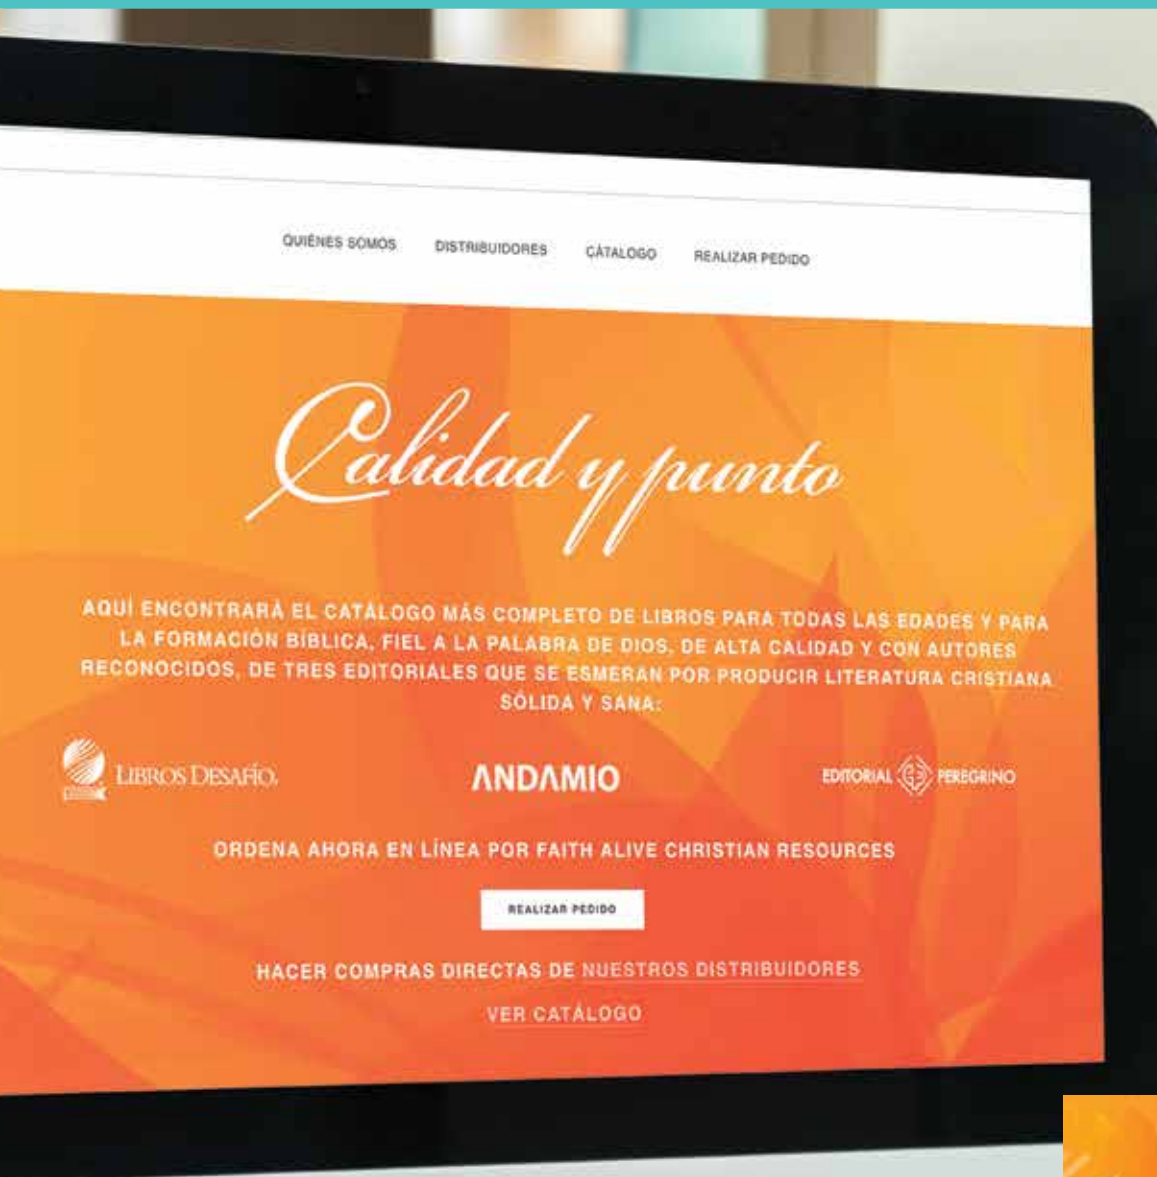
QUIÉNES SOMOS DISTRIBUIDORES CÁTALOGO REALIZAR PEDIDO

Calidad y punto

AQUÍ ENCONTRARÁ EL CATÁLOGO MÁS COMPLETO DE LIBROS PARA TODAS LAS EDADES Y PARA LA FORMACIÓN BÍBLICA, FIEL A LA PALABRA DE DIOS, DE ALTA CALIDAD Y CON AUTORES RECONOCIDOS, DE TRES EDITORIALES QUE SE ESMERAN POR PRODUCIR LITERATURA CRISTIANA SÓLIDA Y SANA:

LIBROS DESAFÍO. ANDAMIO EDITORIAL PEREGRINO

ORDENA AHORA EN LÍNEA POR FAITH ALIVE CHRISTIAN RESOURCES

REALIZAR PEDIDO

HACER COMPRAS DIRECTAS DE NUESTROS DISTRIBUIDORES

VER CATÁLOGO